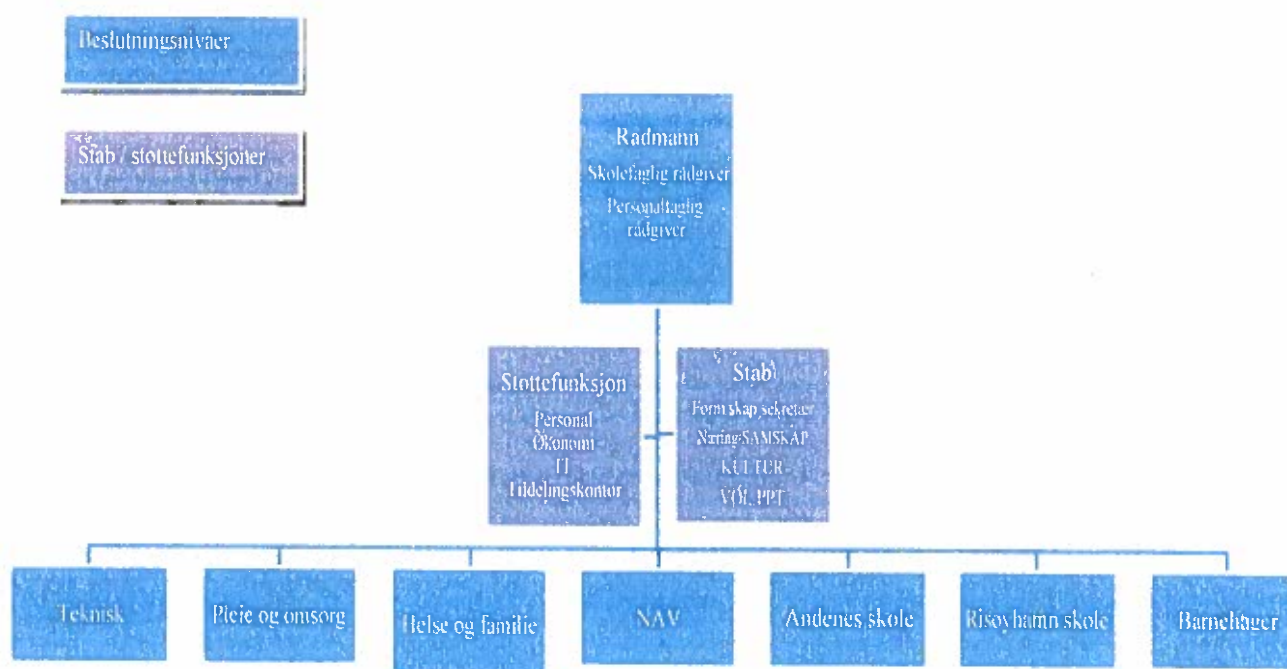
Beslutningsnivåer

Stab / støttefunksjoner

Rådmann
Skolefaglig rådgiver
Personalfaglig rådgiver

Støttefunksjon
Personal
Økonomi
IT
Tildelingskontor

Stab
Formannskap sekretær
Næring/SAMSKAP
KULTUR
VOL PPT

Teknisk

Pleie og omsorg

Helse og familie

NAV

Andenes skole

Risøyhamn skole

Barnehager